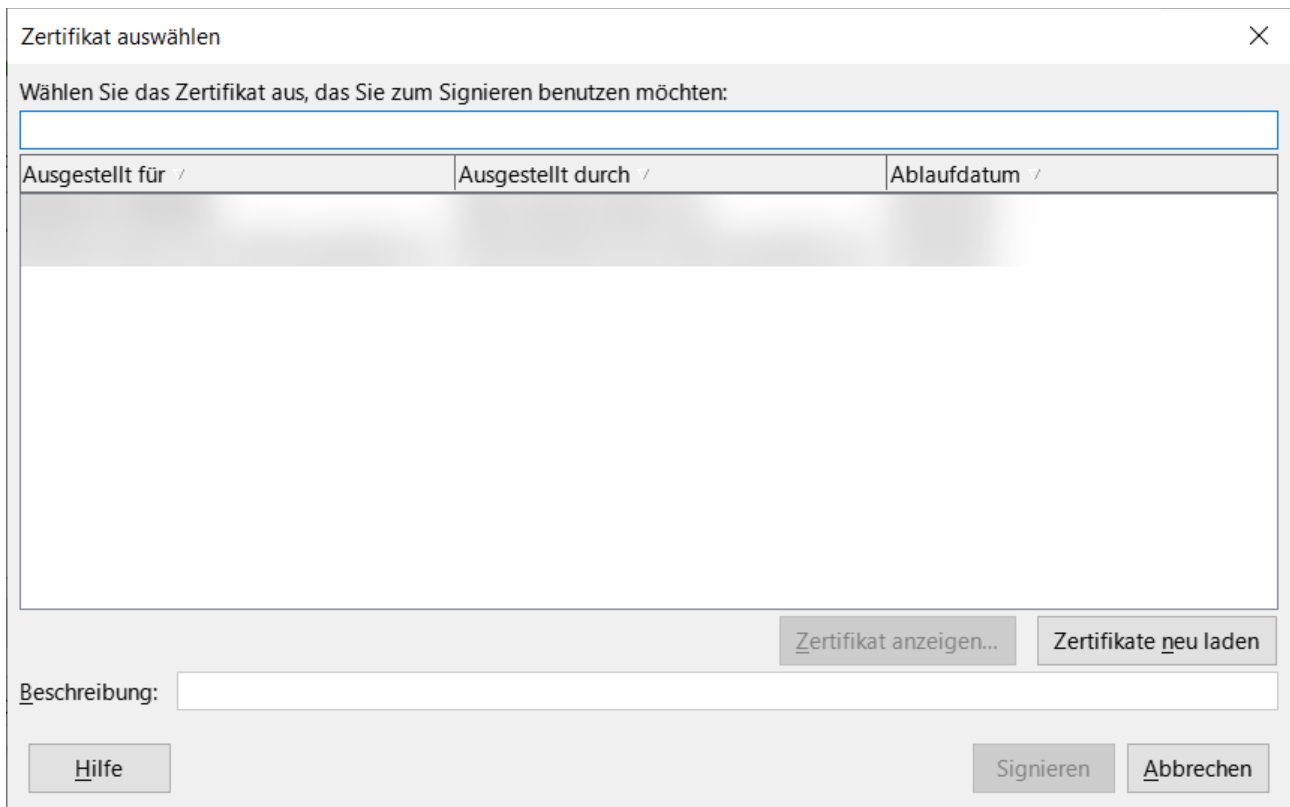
Zertifikat auswählen

Wählen Sie das Zertifikat aus, das Sie zum Signieren benutzen möchten:

| Ausgestellt für | Ausgestellt durch | Ablaufdatum |
|---|---|---|
| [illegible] | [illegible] | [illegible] |

Zertifikat anzeigen... Zertifikate neu laden

Beschreibung:

Hilfe Signieren Abbrechen